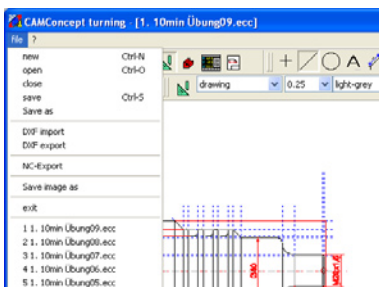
CAMConcept turning - [1. 10min Übung09.ecc]

File ?

new Ctrl-N
open Ctrl-O
close
save Ctrl-S
Save as

DXF import
DXF export

NC-Export

Save image as

exit

1 1. 10min Übung09.ecc
2 1. 10min Übung08.ecc
3 1. 10min Übung07.ecc
4 1. 10min Übung06.ecc
5 1. 10min Übung05.ecc

drawing
0.25
light-grey